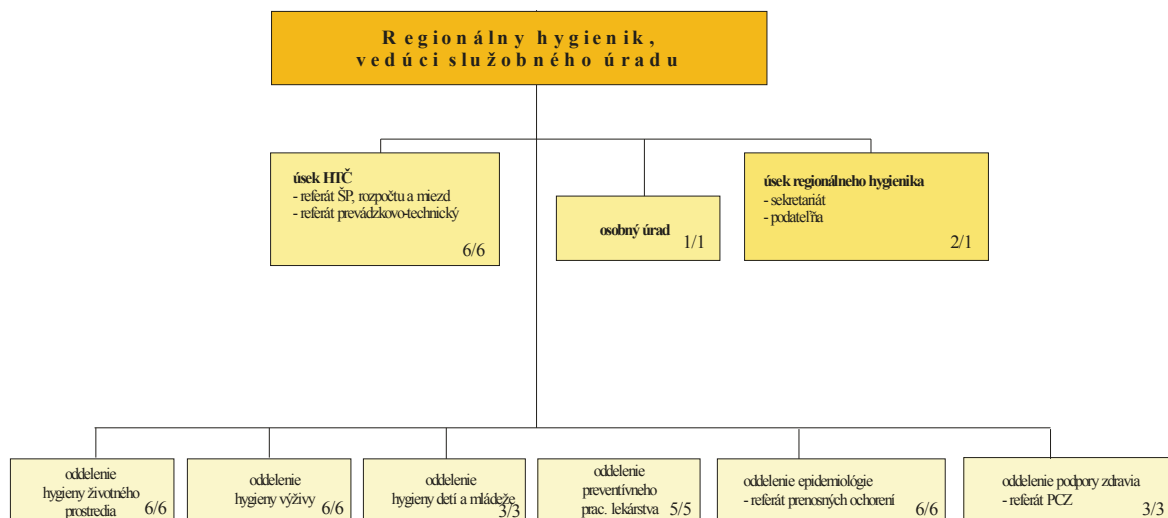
Regionálny hygienik,
vedúci služobného úradu

úsek HTČ
- referát ŠP, rozpočtu a miezd
- referát prevádzkovo-technický
6/6

osobný úrad 1/1

úsek regionálneho hygienika
- sekretariát
- podateľňa
2/1

oddelenie hygieny životného prostredia 6/6

oddelenie hygieny výživy 6/6

oddelenie hygieny detí a mládeže 3/3

oddelenie preventívneho prac. lekárstva 5/5

oddelenie epidemiológie
- referát prenosných ochorení
6/6

oddelenie podpory zdravia
- referát PCZ
3/3